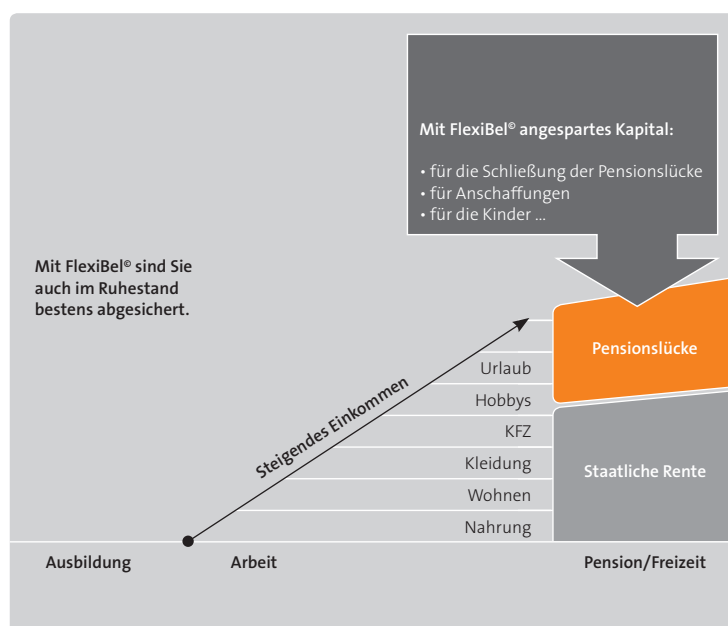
Mit FlexiBel® angespartes Kapital:

• für die Schließung der Pensionslücke
• für Anschaffungen
• für die Kinder ...

Mit FlexiBel® sind Sie auch im Ruhestand bestens abgesichert.

Steigendes Einkommen

Urlaub
Hobbys
KFZ
Kleidung
Wohnen
Nahrung

Pensionslücke

Staatliche Rente

Ausbildung

Arbeit

Pension/Freizeit